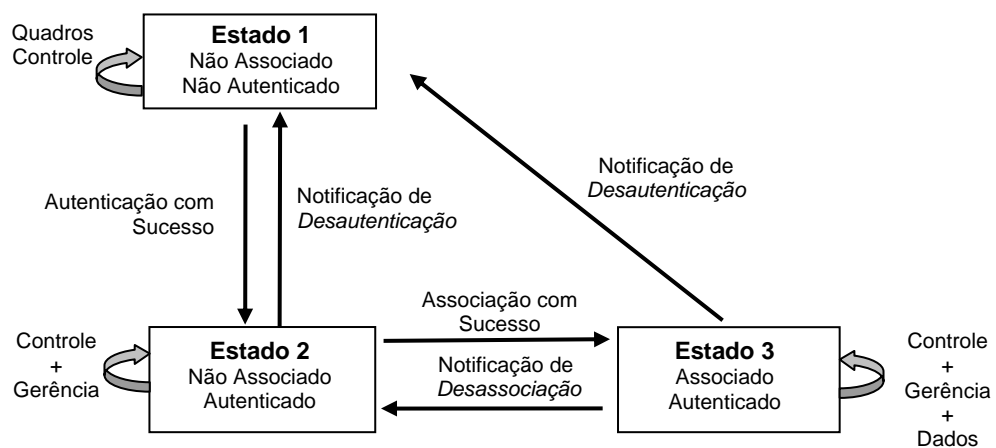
Quadros Controle

Estado 1
Não Associado
Não Autenticado

Notificação de *Desautenticação*

Autenticação com Sucesso

Notificação de *Desautenticação*

Controle + Gerência

Estado 2
Não Associado
Autenticado

Associação com Sucesso

Notificação de *Desassociação*

Estado 3
Associado
Autenticado

Controle + Gerência + Dados